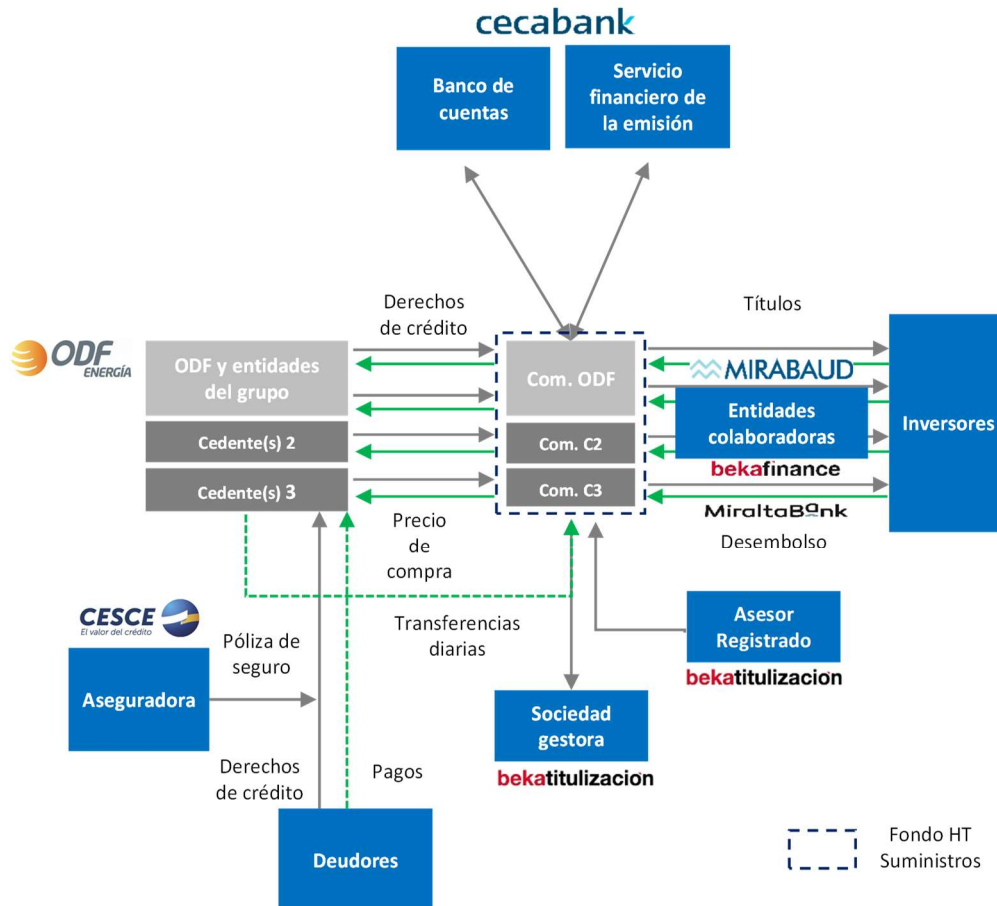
cecabank

Banco de cuentas

Servicio financiero de la emisión

ODF ENERGÍA

Derechos de crédito

Títulos

ODF y entidades del grupo

Com. ODF

MIRABAUD

Entidades colaboradoras

Inversores

Cedente(s) 2

Com. C2

bekafinance

Cedente(s) 3

Com. C3

MiraltaBank

Precio de compra

Desembolso

CESCE
El valor del crédito

Transferencias diarias

Asesor Registrado

bekatitulizacion

Póliza de seguro

Aseguradora

Sociedad gestora

bekatitulizacion

Derechos de crédito

Pagos

Deudores

Fondo HT Suministros